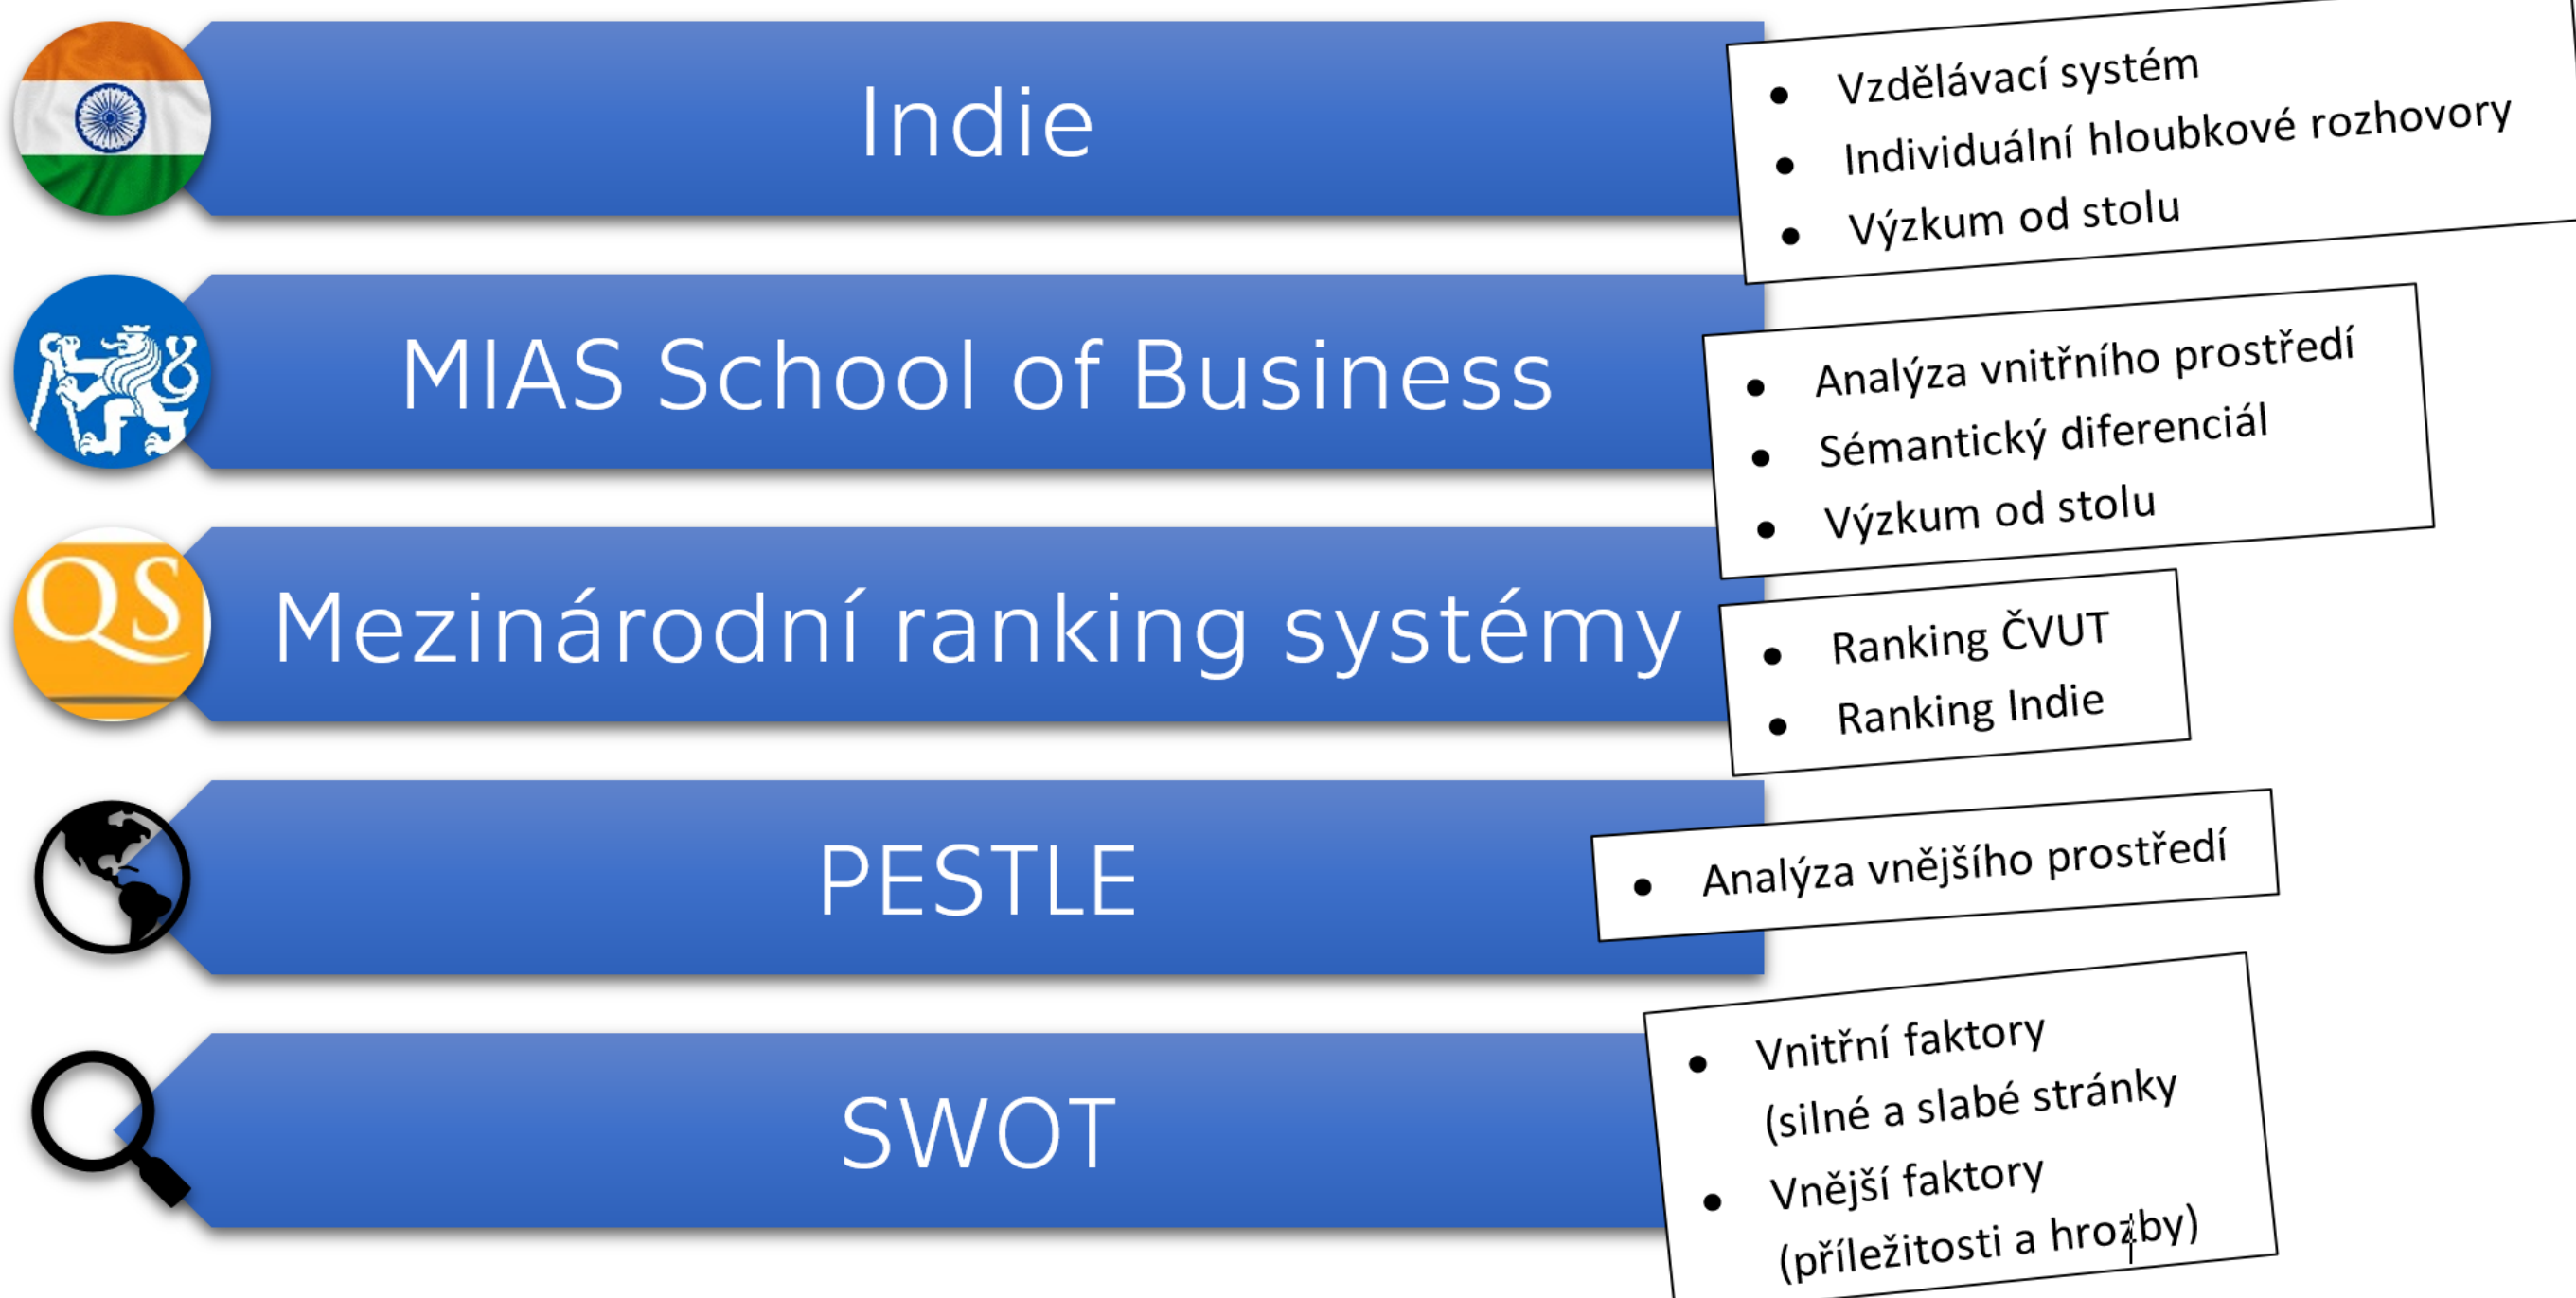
Indie

- Vzdělávací systém
- Individuální hloubkové rozhovory
- Výzkum od stolu

MIAS School of Business

- Analýza vnitřního prostředí
- Sémantický diferenciál
- Výzkum od stolu

QS

Mezinárodní ranking systémy

- Ranking ČVUT
- Ranking Indie

PESTLE

- Analýza vnějšího prostředí

SWOT

- Vnitřní faktory (silné a slabé stránky
- Vnější faktory (příležitosti a hrozby)